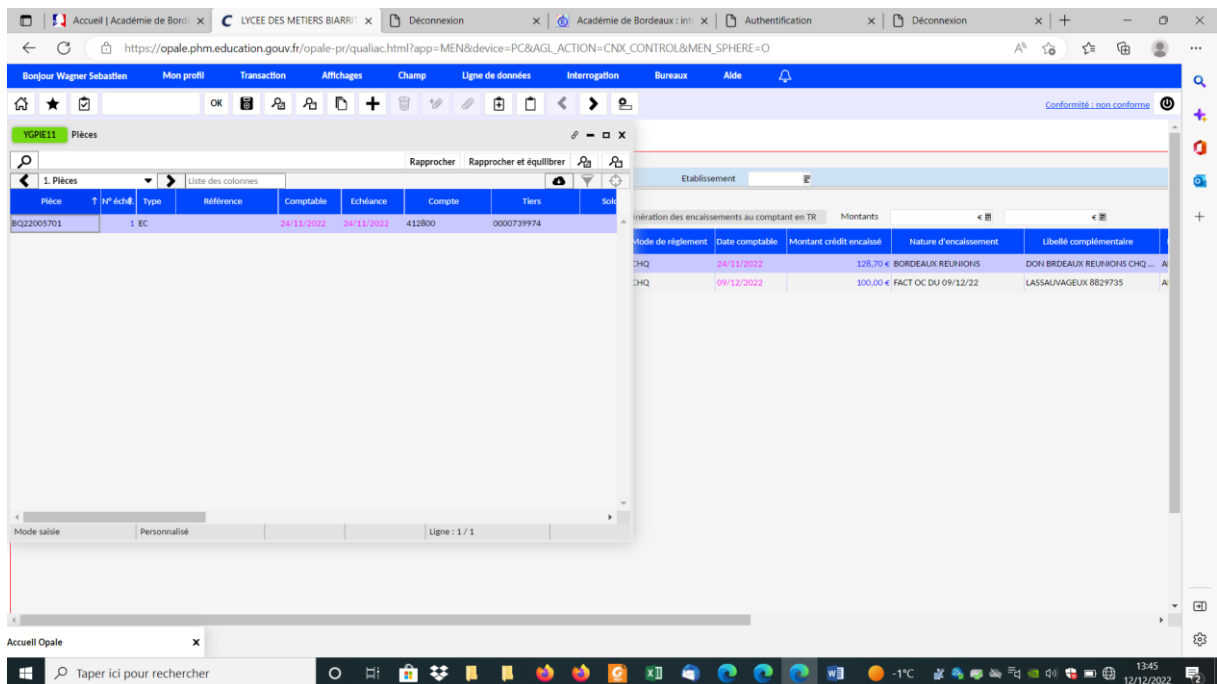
Accueil | Académie de Bord ×
LYCEE DES METIERS BIARRIT ×
Déconnexion ×
Académie de Bordeaux : int ×
Authentification ×
Déconnexion ×

https://opale.phm.education.gouv.fr/opale-pr/qualiac.html?app=MEN&device=PC&AGL_ACTION=CNX_CONTROL&MEN_SPHERE=O

Bonjour Wagner Sebastien | Mon profil | Transaction | Affichages | Champ | Ligne de données | Interrogation | Bureaux | Aide

OK

Conformité : non conforme

YGPIE11 Pièces

Rapprocher | Rapprocher et équilibrer

1. Pièces | Liste des colonnes

| Pièce | N° éch. | Type | Référence | Comptable | Echéance | Compte | Tiers | Sol |
|---|---|---|---|---|---|---|---|---|
| BQ22005701 | 1 | EC | | 24/11/2022 | 24/11/2022 | 412800 | 0000739974 | |

Mode saisie | Personnalisé | Ligne : 1 / 1

Etablissement

énération des encaissements au comptant en TR | Montants | € | €

| Mode de règlement | Date comptable | Montant crédit encaissé | Nature d'encaissement | Libellé complémentaire |
|---|---|---|---|---|
| CHQ | 24/11/2022 | 128,70 € | BORDEAUX REUNIONS | DON BRDEAUX REUNIONS CHQ ... |
| CHQ | 09/12/2022 | 100,00 € | FACT OC DU 09/12/22 | LASSAUVAGEUX 8829735 |

Accueil Opale ×

Taper ici pour rechercher

-1°C

13:45
12/12/2022